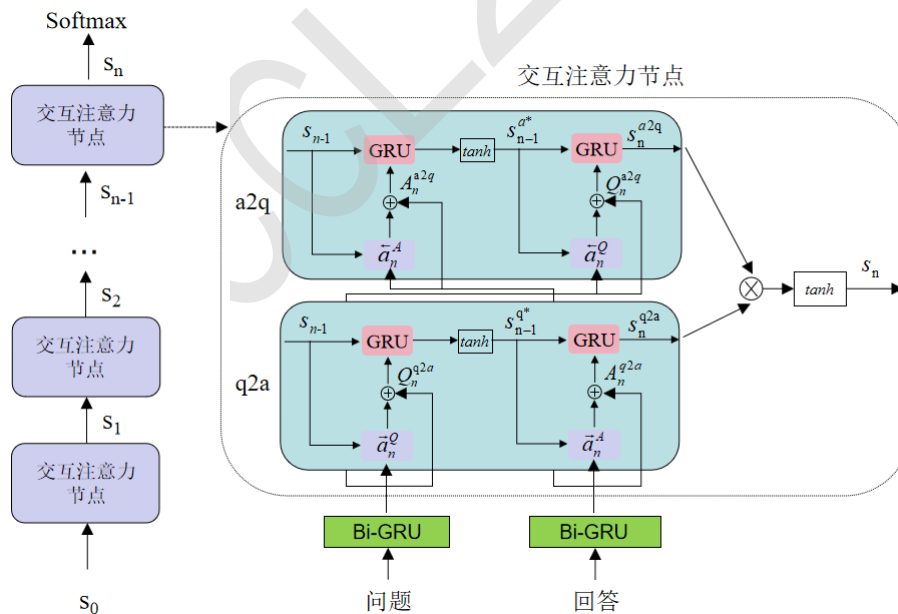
Softmax

$s_n$

交互注意力节点

$s_{n-1}$

...

$s_2$

交互注意力节点

$s_1$

交互注意力节点

$s_0$

交互注意力节点

a2q

$s_{n-1}$

GRU

$A_n^{a2q}$

$\oplus$

$\bar{a}_n^A$

tanh

$s_{n-1}^{a^*}$

GRU

$s_n^{a2q}$

$Q_n^{a2q}$

$\oplus$

$\bar{a}_n^Q$

q2a

$s_{n-1}$

GRU

$Q_n^{q2a}$

$\oplus$

$\bar{a}_n^Q$

tanh

$s_{n-1}^{q^*}$

GRU

$s_n^{q2a}$

$A_n^{q2a}$

$\oplus$

$\bar{a}_n^A$

$\otimes$

tanh

$s_n$

Bi-GRU

Bi-GRU

问题

回答